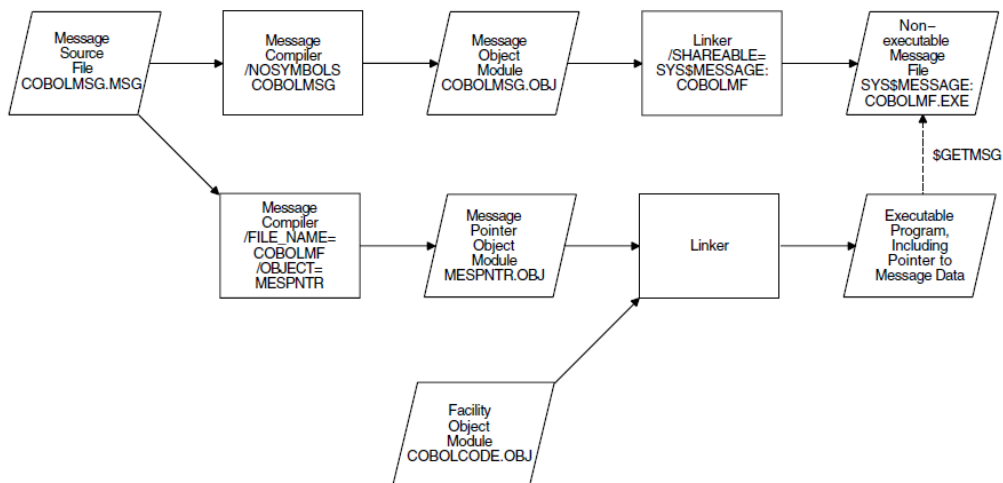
Message Source File COBOLMSG.MSG

Message Compiler /NOSYMBOLS COBOLMSG

Message Object Module COBOLMSG.OBJ

Linker /SHAREABLE= SYS$MESSAGE: COBOLMF

Non–executable Message File SYS$MESSAGE: COBOLMF.EXE

$GETMSG

Message Compiler /FILE_NAME= COBOLMF /OBJECT= MESPNTR

Message Pointer Object Module MESPNTR.OBJ

Linker

Executable Program, Including Pointer to Message Data

Facility Object Module COBOLCODE.OBJ